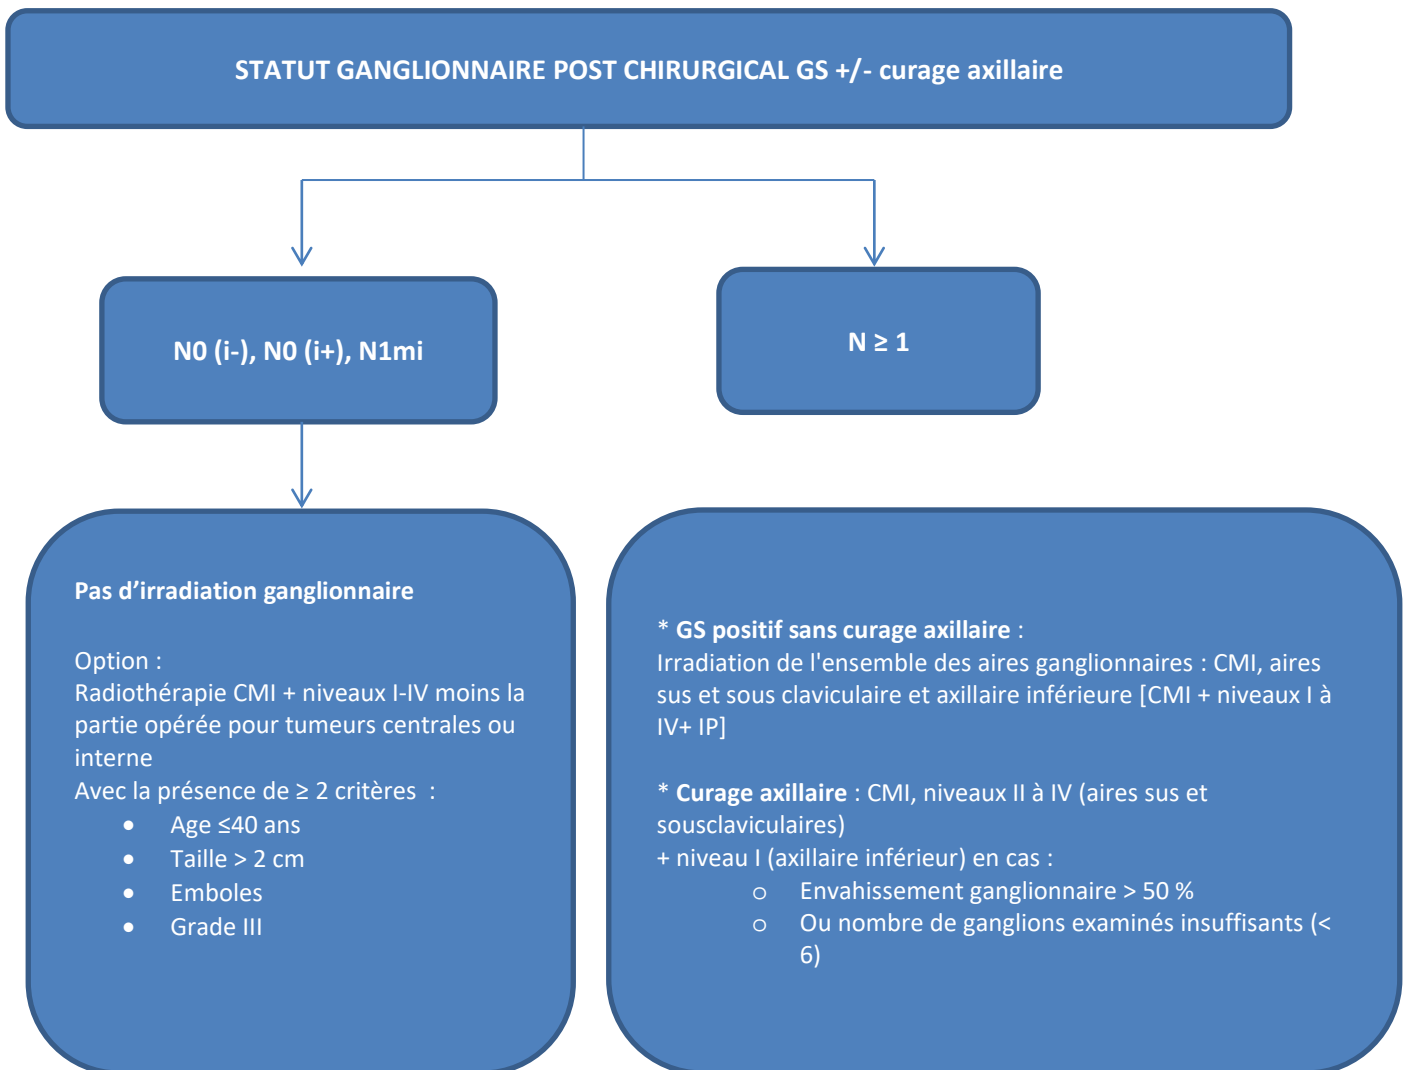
STATUT GANGLIONNAIRE POST CHIRURGICAL GS +/- curage axillaire

N0 (i-), N0 (i+), N1mi

N ≥ 1

Pas d'irradiation ganglionnaire

Option :
Radiothérapie CMI + niveaux I-IV moins la partie opérée pour tumeurs centrales ou interne
Avec la présence de ≥ 2 critères :
- Age ≤40 ans
- Taille > 2 cm
- Emboles
- Grade III

* GS positif sans curage axillaire :
Irradiation de l'ensemble des aires ganglionnaires : CMI, aires sus et sous claviculaire et axillaire inférieure [CMI + niveaux I à IV+ IP]

* Curage axillaire : CMI, niveaux II à IV (aires sus et sousclaviculaires)
+ niveau I (axillaire inférieur) en cas :
○ Envahissement ganglionnaire > 50 %
○ Ou nombre de ganglions examinés insuffisants (< 6)